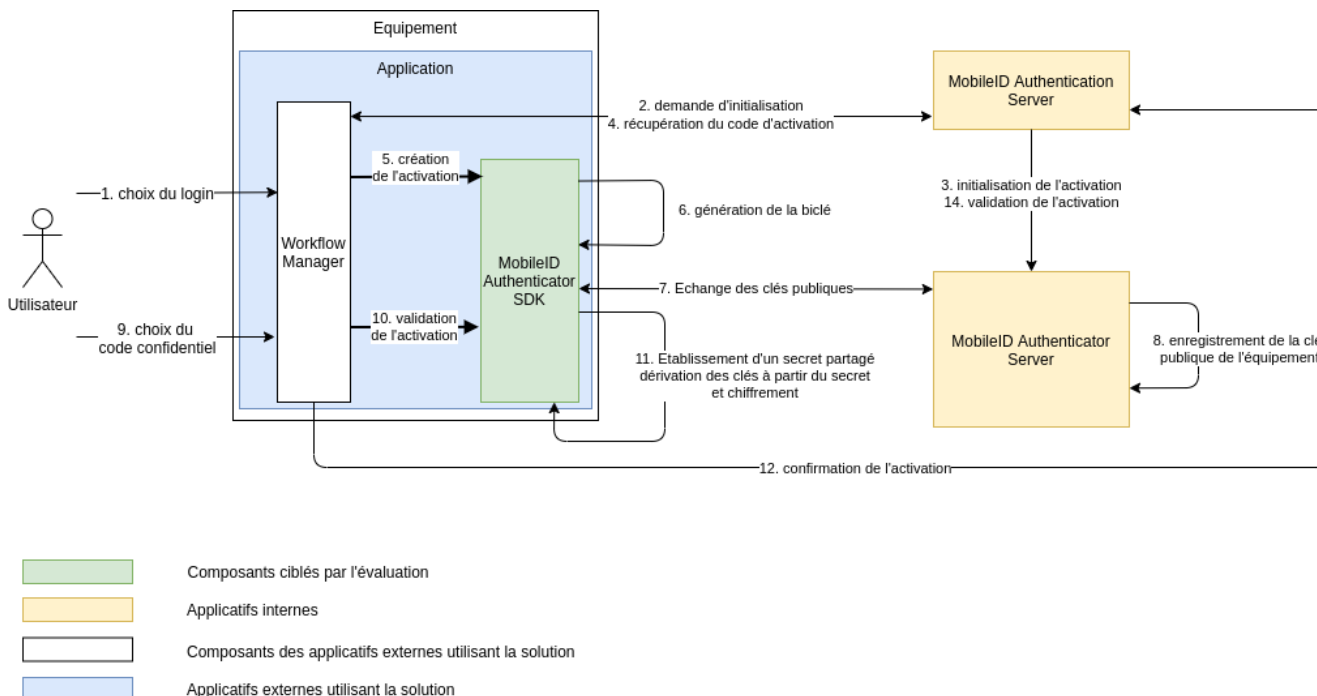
Equipement

Application

Workflow Manager

MobileID Authenticator SDK

MobileID Authentication Server

MobileID Authenticator Server

Utilisateur

1. choix du login

9. choix du code confidentiel

2. demande d'initialisation
4. récupération du code d'activation

5. création de l'activation

6. génération de la biclé

3. initialisation de l'activation
14. validation de l'activation

7. Echange des clés publiques

10. validation de l'activation

8. enregistrement de la cl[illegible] publique de l'équipement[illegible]

11. Etablissement d'un secret partagé dérivation des clés à partir du secret et chiffrement

12. confirmation de l'activation

Composants ciblés par l'évaluation

Applicatifs internes

Composants des applicatifs externes utilisant la solution

Applicatifs externes utilisant la solution